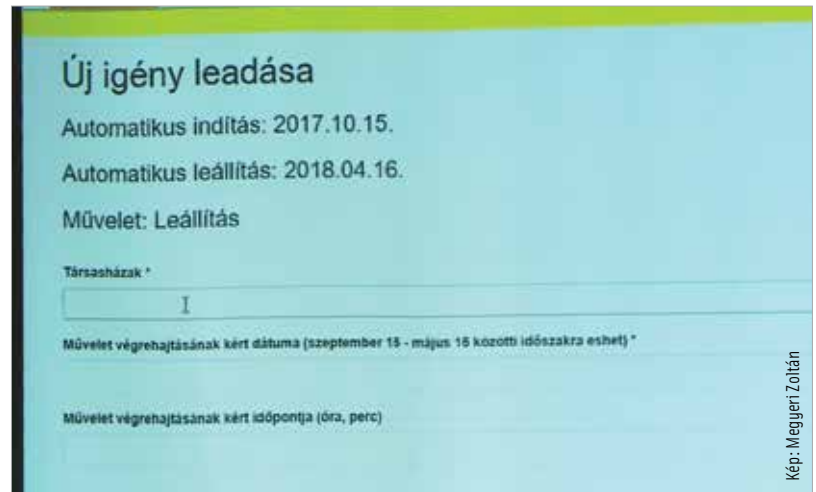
Új igény leadása

Automatikus indítás: 2017.10.15.

Automatikus leállítás: 2018.04.16.

Művelet: Leállítás

Társasházak *

Művelet végrehajtásának kért dátuma (szeptember 15 - május 15 közötti időszakra eshet) *

Művelet végrehajtásának kért időpontja (óra, perc)

Kép: Megyeri Zoltán